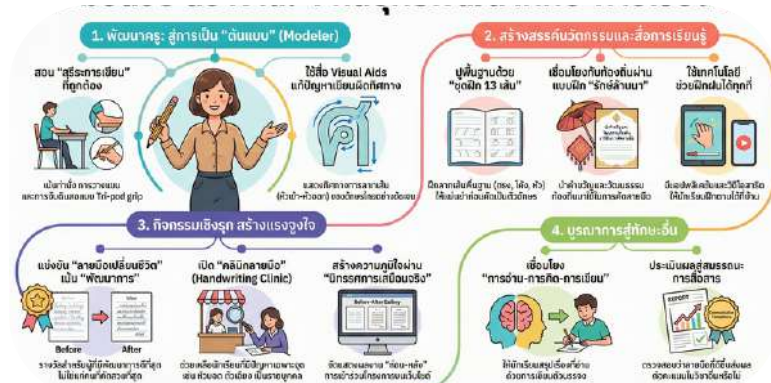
1. พัฒนาครู: สู่การเป็น "ต้นแบบ" (Modeler)

สอน "สุระการเขียน" ที่ถูกต้อง

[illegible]

ใช้สื่อ Visual Aids แก้ปัญหาเขียนผิดทิศทาง

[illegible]

2. สร้างสรรค์นวัตกรรมและสื่อการเรียนรู้

ปูพื้นฐานด้วย "ชุดฝึก 13 เส้น"

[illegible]

เชื่อมโยงกับท้องถิ่นผ่านแบบฝึก "รักษ์ล้านนา"

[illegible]

ใช้เทคโนโลยีช่วยฝึกฝนได้ทุกที่

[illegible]

3. กิจกรรมเชิงรุก สร้างแรงจูงใจ

แข่งขัน "ลายมือเปลี่ยนชีวิต" เน้น "พัฒนาการ"

Before After

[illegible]

เปิด "คลินิกลายมือ" (Handwriting Clinic)

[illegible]

สร้างความภูมิใจผ่าน "นิทรรศการเสมือนจริง"

Before-After Gallery

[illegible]

4. บูรณาการสู่ทักษะอื่น

เชื่อมโยง "การอ่าน-การคิด-การเขียน"

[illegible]

ประเมินผลสู่สมรรถนะการสื่อสาร

REPORT

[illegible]